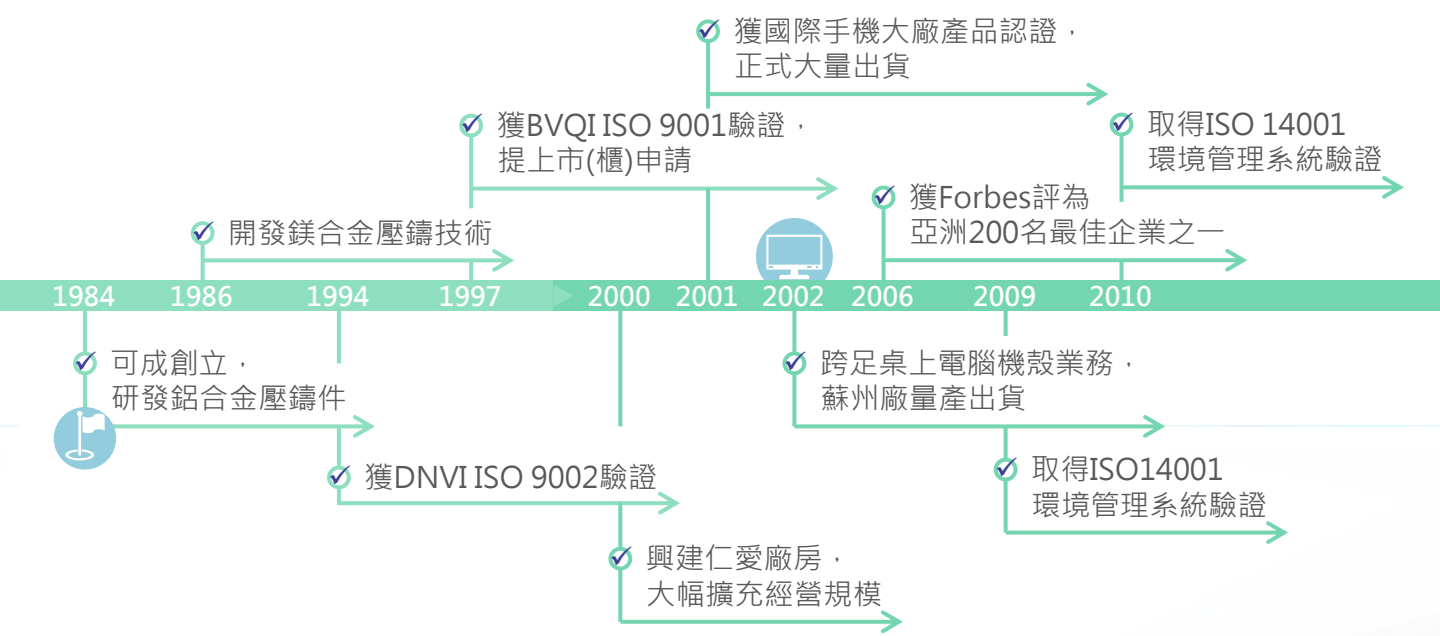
獲國際手機大廠產品認證，
正式大量出貨

獲BVQI ISO 9001驗證，
提上市(櫃)申請

取得ISO 14001
環境管理系統驗證

開發鎂合金壓鑄技術

獲Forbes評為
亞洲200名最佳企業之一

1984 1986 1994 1997 2000 2001 2002 2006 2009 2010

可成創立，
研發鋁合金壓鑄件

跨足桌上電腦機殼業務，
蘇州廠量產出貨

獲DNVI ISO 9002驗證

取得ISO14001
環境管理系統驗證

興建仁愛廠房，
大幅擴充經營規模